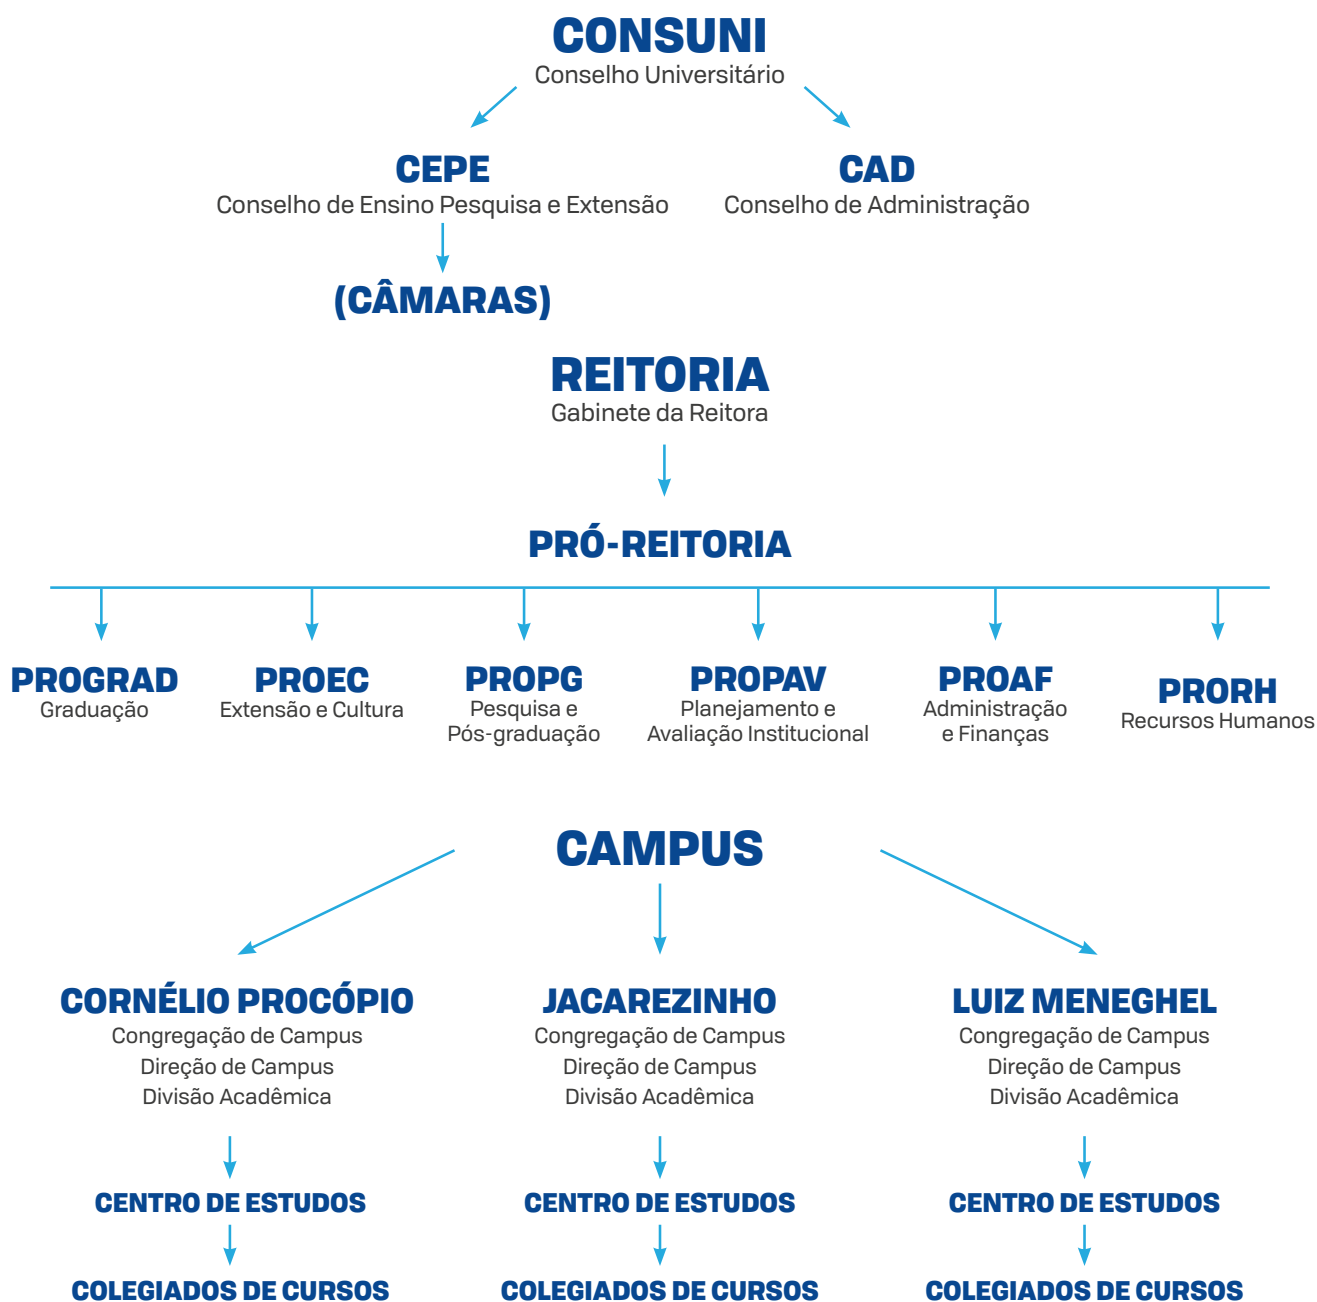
CONSUNI
Conselho Universitário

CEPE
Conselho de Ensino Pesquisa e Extensão

CAD
Conselho de Administração

(CÂMARAS)

REITORIA
Gabinete da Reitora

PRÓ-REITORIA

PROGRAD
Graduação

PROEC
Extensão e Cultura

PROPG
Pesquisa e Pós-graduação

PROPAV
Planejamento e Avaliação Institucional

PROAF
Administração e Finanças

PRORH
Recursos Humanos

CAMPUS

CORNÉLIO PROCÓPIO
Congregação de Campus
Direção de Campus
Divisão Acadêmica

CENTRO DE ESTUDOS

COLEGIADOS DE CURSOS

JACAREZINHO
Congregação de Campus
Direção de Campus
Divisão Acadêmica

CENTRO DE ESTUDOS

COLEGIADOS DE CURSOS

LUIZ MENEGHEL
Congregação de Campus
Direção de Campus
Divisão Acadêmica

CENTRO DE ESTUDOS

COLEGIADOS DE CURSOS